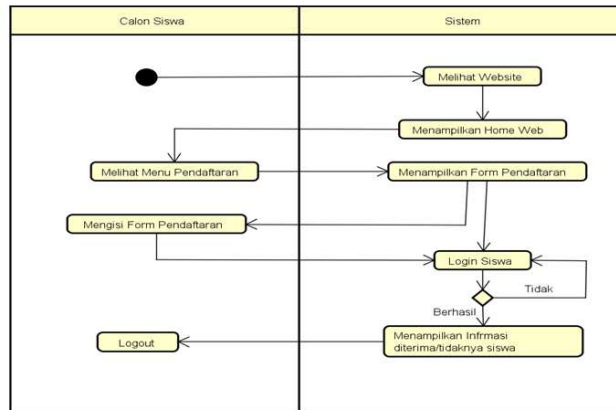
Calon Siswa

Sistem

Melihat Website

Menampilkan Home Web

Melihat Menu Pendaftaran

Menampilkan Form Pendaftaran

Mengisi Form Pendaftaran

Login Siswa

Tidak

Berhasil

Logout

Menampilkan Infrmasi diterima/tidaknya siswa